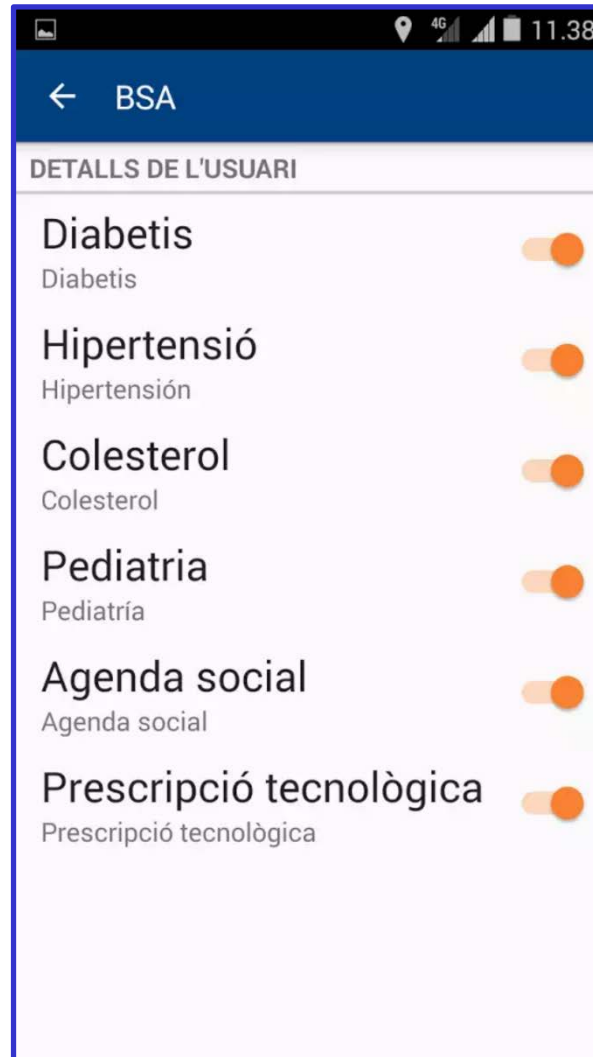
4G 11.38

← BSA

DETALLS DE L'USUARI

Diabetis
Diabetis

Hipertensió
Hipertensión

Colesterol
Colesterol

Pediatria
Pediatría

Agenda social
Agenda social

Prescripció tecnològica
Prescripció tecnològica